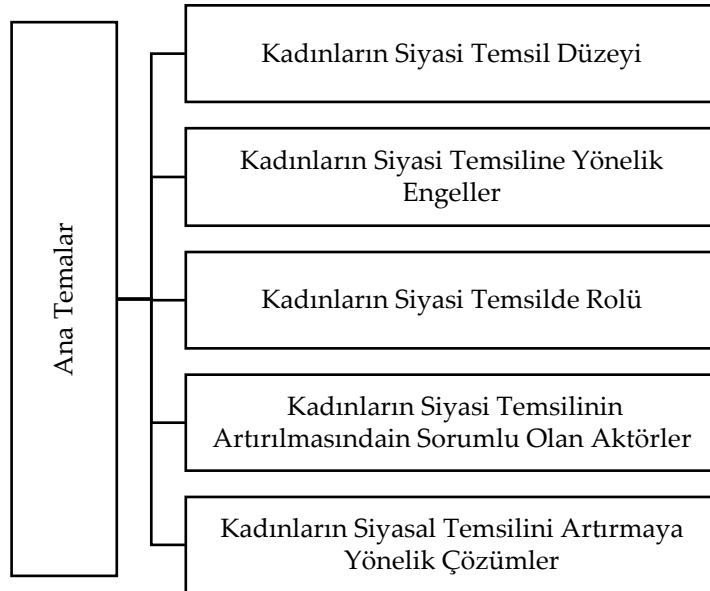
Ana Temalar

Kadınların Siyasi Temsil Düzeyi

Kadınların Siyasi Temsiline Yönelik Engeller

Kadınların Siyasi Temsilde Rolü

Kadınların Siyasi Temsilinin Artırılmasındain Sorumlu Olan Aktörler

Kadınların Siyasal Temsilini Artırmaya Yönelik Çözümler